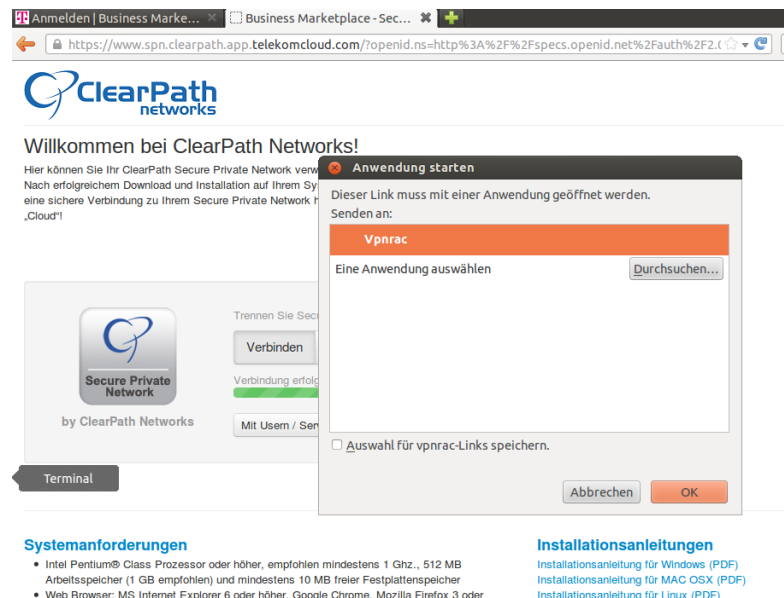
Anmelden | Business Marke... ✖ Business Marketplace - Sec... ✖

https://www.spn.clearpath.app.telekomcloud.com/?openid.ns=http%3A%2F%2Fspecs.openid.net%2Fauth%2F2.(

ClearPath networks

Willkommen bei ClearPath Networks!

Hier können Sie Ihr ClearPath Secure Private Network verw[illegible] Nach erfolgreichem Download und Installation auf Ihrem Sy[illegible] eine sichere Verbindung zu Ihrem Secure Private Network h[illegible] „Cloud“!

Secure Private Network

by ClearPath Networks

Trennen Sie Sec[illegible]

Verbinden

Verbindung erfolg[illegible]

Mit Usern / Ser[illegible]

Terminal

Anwendung starten

Dieser Link muss mit einer Anwendung geöffnet werden.

Senden an:

Vpnrac

Eine Anwendung auswählen

Durchsuchen...

Auswahl für vpnrac-Links speichern.

Abbrechen

OK

Systemanforderungen

• Intel Pentium® Class Prozessor oder höher, empfohlen mindestens 1 Ghz., 512 MB Arbeitsspeicher (1 GB empfohlen) und mindestens 10 MB freier Festplattenspeicher

• Web Browser: MS Internet Explorer 6 oder höher, Google Chrome, Mozilla Firefox 3 oder

Installationsanleitungen

Installationsanleitung für Windows (PDF)

Installationsanleitung für MAC OSX (PDF)

Installationsanleitung für Linux (PDF)